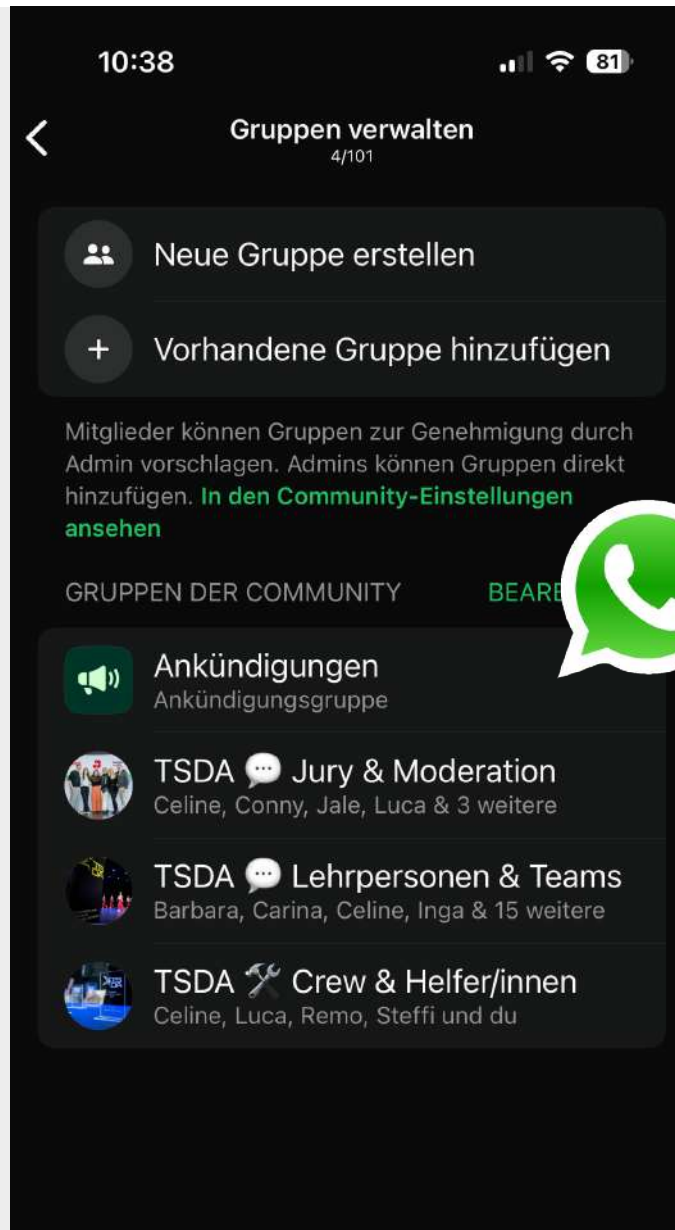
10:38

81

Gruppen verwalten
4/101

Neue Gruppe erstellen

Vorhandene Gruppe hinzufügen

Mitglieder können Gruppen zur Genehmigung durch Admin vorschlagen. Admins können Gruppen direkt hinzufügen. In den Community-Einstellungen ansehen

GRUPPEN DER COMMUNITY BEARB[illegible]

Ankündigungen
Ankündigungsgruppe

TSDA 💬 Jury & Moderation
Celine, Conny, Jale, Luca & 3 weitere

TSDA 💬 Lehrpersonen & Teams
Barbara, Carina, Celine, Inga & 15 weitere

TSDA 🛠 Crew & Helfer/innen
Celine, Luca, Remo, Steffi und du